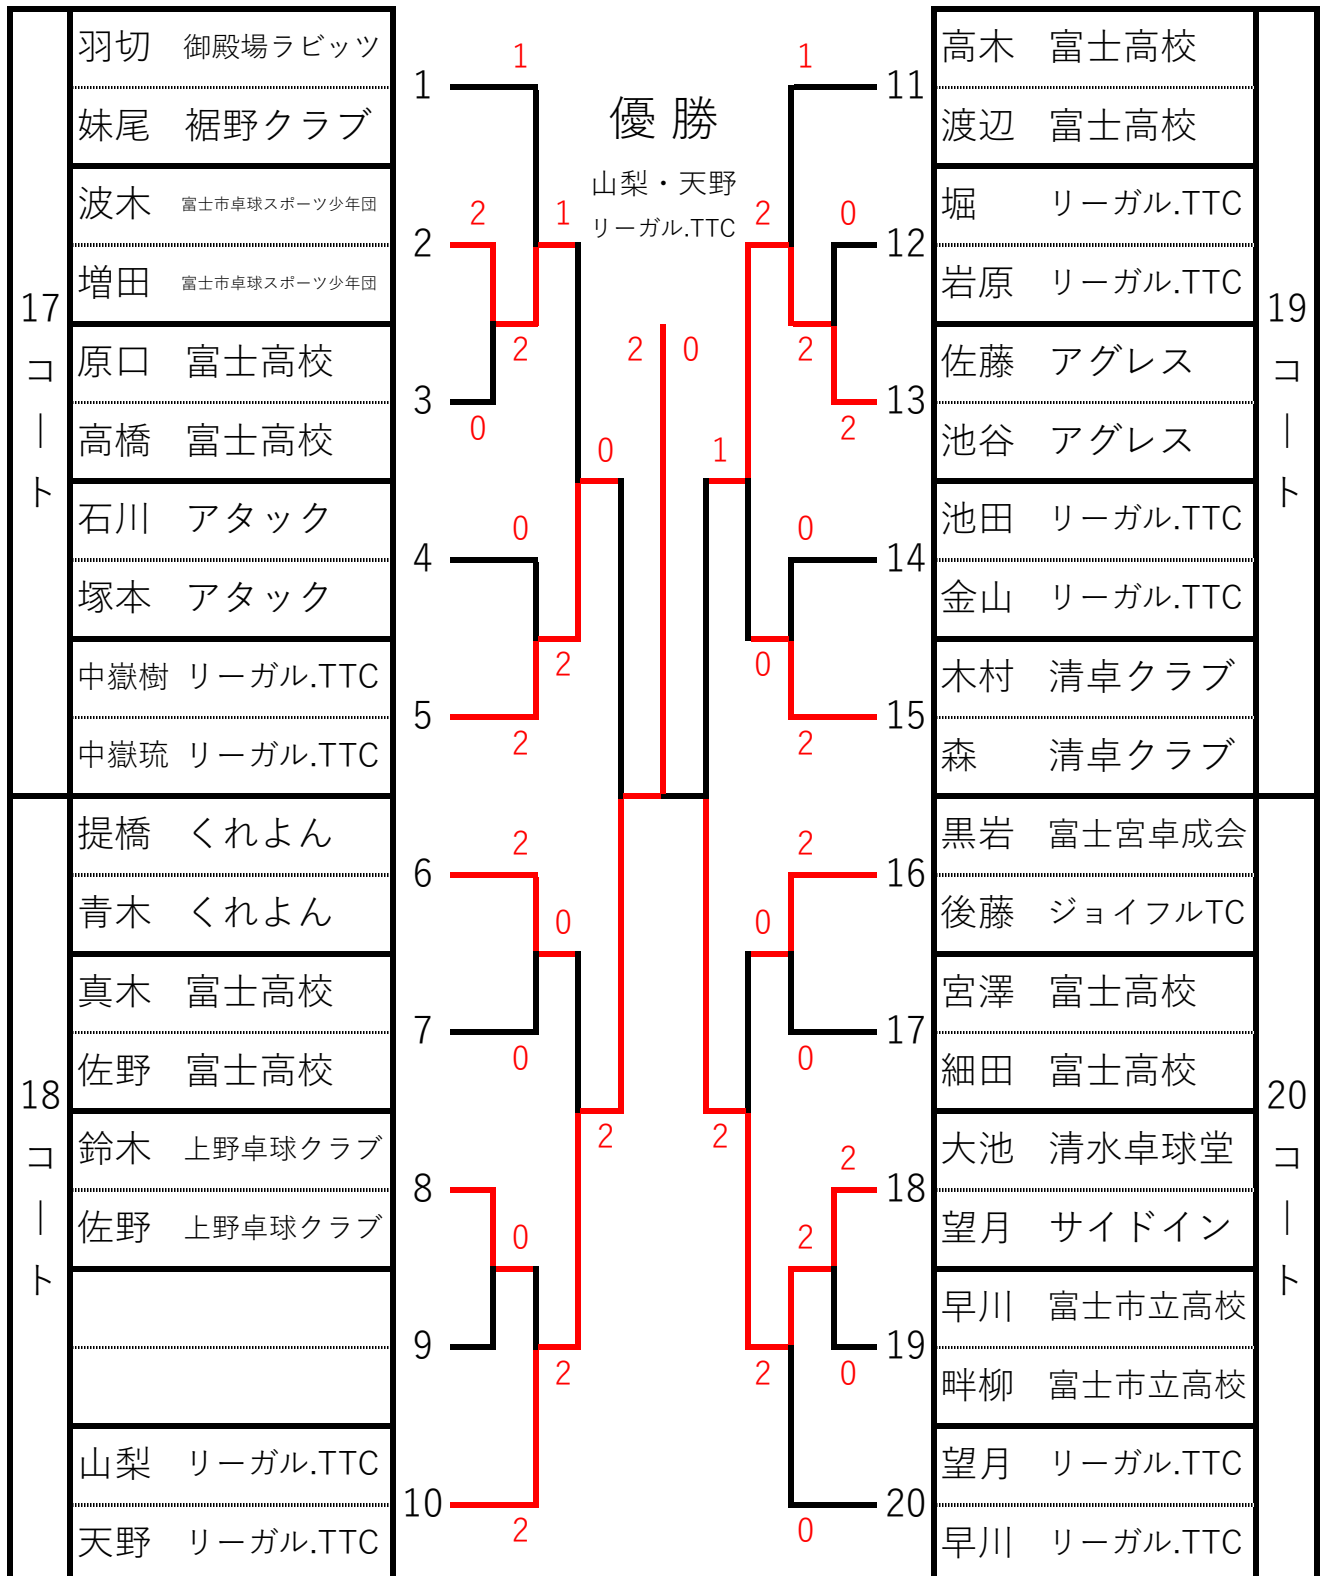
17
コ
ー
ト

羽切　御殿場ラビッツ
妹尾　裾野クラブ
波木　富士市卓球スポーツ少年団
増田　富士市卓球スポーツ少年団
原口　富士高校
高橋　富士高校
石川　アタック
塚本　アタック
中嶽樹　リーガル.TTC
中嶽琉　リーガル.TTC

18
コ
ー
ト

提橋　くれよん
青木　くれよん
真木　富士高校
佐野　富士高校
鈴木　上野卓球クラブ
佐野　上野卓球クラブ
山梨　リーガル.TTC
天野　リーガル.TTC

1
2
3
4
5
6
7
8
9
10

1
2
1
2
0
0
0
2
2
2
0
0
2
2
0
0
2
2

優 勝
山梨・天野
リーガル.TTC

2
0

1
1
2
0
2
2
1
0
0
0
2
2
0
0
2
2
2
2
2
0
0

11
12
13
14
15
16
17
18
19
20

高木　富士高校
渡辺　富士高校
堀　リーガル.TTC
岩原　リーガル.TTC
佐藤　アグレス
池谷　アグレス
池田　リーガル.TTC
金山　リーガル.TTC
木村　清卓クラブ
森　清卓クラブ

19
コ
ー
ト

黒岩　富士宮卓成会
後藤　ジョイフルTC
宮澤　富士高校
細田　富士高校
大池　清水卓球堂
望月　サイドイン
早川　富士市立高校
畔柳　富士市立高校
望月　リーガル.TTC
早川　リーガル.TTC

20
コ
ー
ト